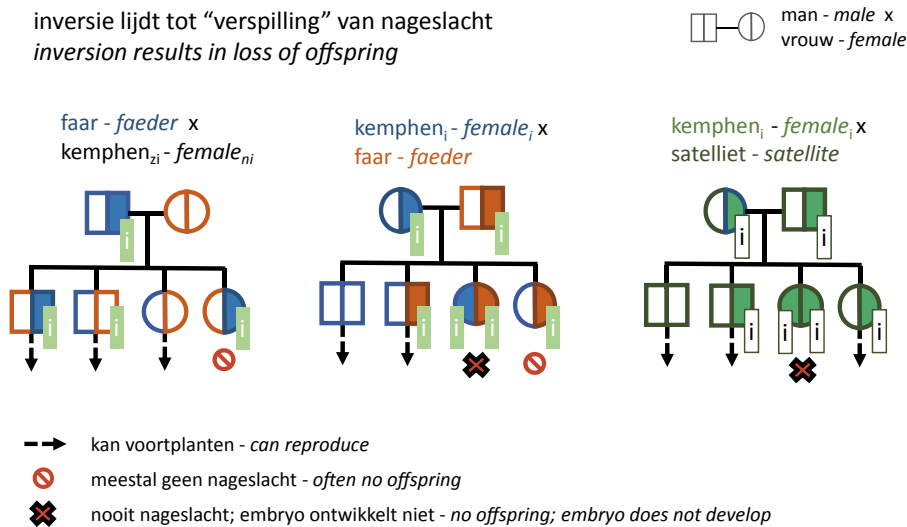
inversie lijdt tot “verspilling” van nageslacht
*inversion results in loss of offspring*

man - *male* x
vrouw - *female*

faar - *faeder* x
kemphen$_{zi}$ - *female$_{ni}$*

i

i i i

kemphen$_i$ - *female$_i$* x
faar - *faeder*

i i

i i i i

kemphen$_i$ - *female$_i$* x
satelliet - *satellite*

i i

i i i i

kan voortplanten - *can reproduce*

meestal geen nageslacht - *often no offspring*

nooit nageslacht; embryo ontwikkelt niet - *no offspring; embryo does not develop*